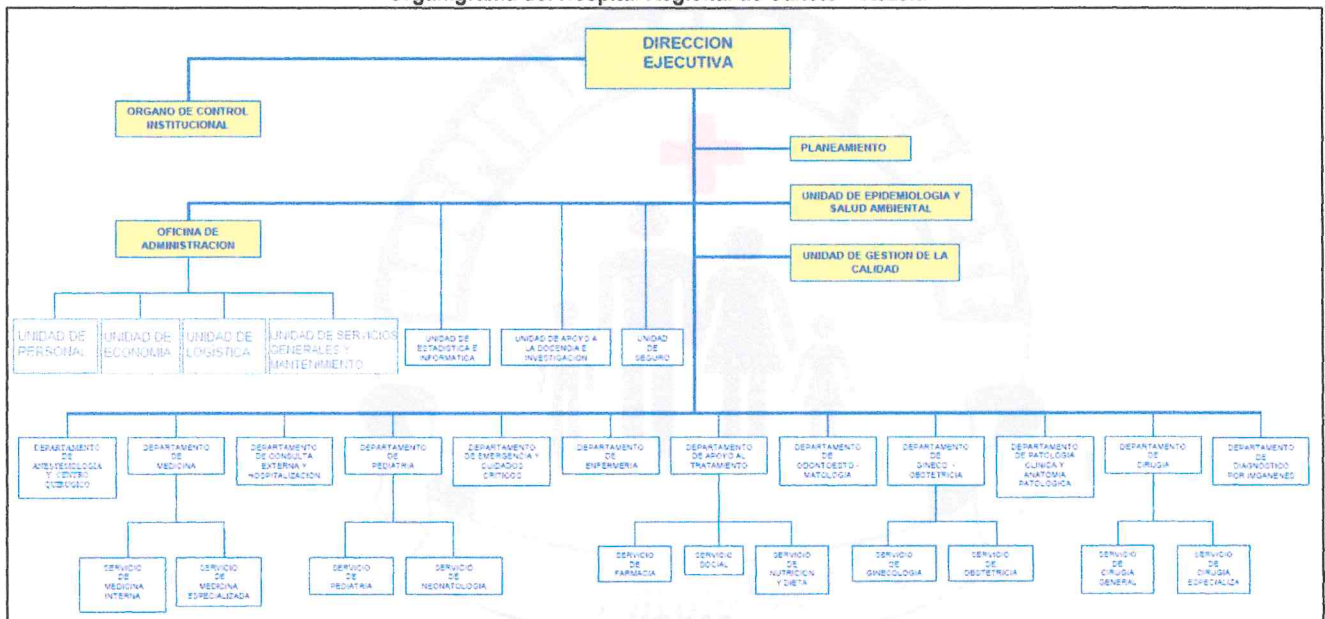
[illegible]

DIRECCION EJECUTIVA

ORGANO DE CONTROL INSTITUCIONAL

PLANEAMIENTO

UNIDAD DE EPIDEMIOLOGIA Y SALUD AMBIENTAL

OFICINA DE ADMINISTRACION

UNIDAD DE GESTION DE LA CALIDAD

UNIDAD DE PERSONAL

UNIDAD DE ECONOMIA

UNIDAD DE LOGISTICA

UNIDAD DE SERVICIOS GENERALES Y MANTENIMIENTO

UNIDAD DE ESTADISTICA E INFORMATICA

UNIDAD DE APOYO A LA DOCENCIA E INVESTIGACION

UNIDAD DE SEGURO

DEPARTAMENTO DE ANESTESIOLOGIA Y CENTRO QUIRURGICO

DEPARTAMENTO DE MEDICINA

DEPARTAMENTO DE CONSULTA EXTERNA Y HOSPITALIZACION

DEPARTAMENTO DE PEDIATRIA

DEPARTAMENTO DE EMERGENCIA Y CUIDADOS CRITICOS

DEPARTAMENTO DE ENFERMERIA

DEPARTAMENTO DE APOYO AL TRATAMIENTO

DEPARTAMENTO DE ODONTOESTOMATOLOGIA

DEPARTAMENTO DE GINECO - OBSTETRICIA

DEPARTAMENTO DE PATOLOGIA CLINICA Y ANATOMIA PATOLOGICA

DEPARTAMENTO DE CIRUGIA

DEPARTAMENTO DE DIAGNOSTICO POR IMAGENES

SERVICIO DE MEDICINA INTERNA

SERVICIO DE MEDICINA ESPECIALIZADA

SERVICIO DE PEDIATRIA

SERVICIO DE NEONATOLOGIA

SERVICIO DE FARMACIA

SERVICIO SOCIAL

SERVICIO DE NUTRICION Y DIETA

SERVICIO DE GINECOLOGIA

SERVICIO DE OBSTETRICIA

SERVICIO DE CIRUGIA GENERAL

SERVICIO DE CIRUGIA ESPECIALIZA